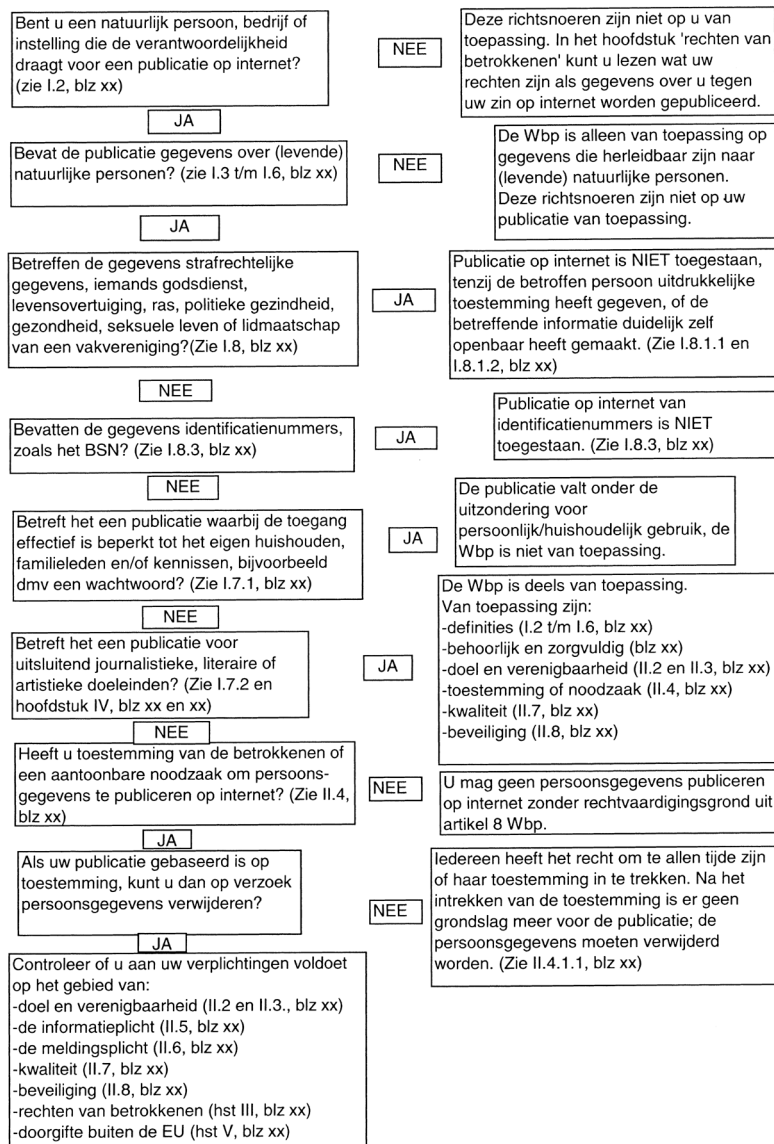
Bent u een natuurlijk persoon, bedrijf of instelling die de verantwoordelijkheid draagt voor een publicatie op internet? (zie I.2, blz xx)

NEE

Deze richtsnoeren zijn niet op u van toepassing. In het hoofdstuk 'rechten van betrokkenen' kunt u lezen wat uw rechten zijn als gegevens over u tegen uw zin op internet worden gepubliceerd.

JA

Bevat de publicatie gegevens over (levende) natuurlijke personen? (zie I.3 t/m I.6, blz xx)

NEE

De Wbp is alleen van toepassing op gegevens die herleidbaar zijn naar (levende) natuurlijke personen. Deze richtsnoeren zijn niet op uw publicatie van toepassing.

JA

Betreffen de gegevens strafrechtelijke gegevens, iemands godsdienst, levensovertuiging, ras, politieke gezindheid, gezondheid, seksuele leven of lidmaatschap van een vakvereniging?(Zie I.8, blz xx)

JA

Publicatie op internet is NIET toegestaan, tenzij de betroffen persoon uitdrukkelijke toestemming heeft gegeven, of de betreffende informatie duidelijk zelf openbaar heeft gemaakt. (Zie I.8.1.1 en I.8.1.2, blz xx)

NEE

Bevatten de gegevens identificatienummers, zoals het BSN? (Zie I.8.3, blz xx)

JA

Publicatie op internet van identificatienummers is NIET toegestaan. (Zie I.8.3, blz xx)

NEE

Betreft het een publicatie waarbij de toegang effectief is beperkt tot het eigen huishouden, familieleden en/of kennissen, bijvoorbeeld dmv een wachtwoord? (Zie I.7.1, blz xx)

JA

De publicatie valt onder de uitzondering voor persoonlijk/huishoudelijk gebruik, de Wbp is niet van toepassing.

NEE

Betreft het een publicatie voor uitsluitend journalistieke, literaire of artistieke doeleinden? (Zie I.7.2 en hoofdstuk IV, blz xx en xx)

JA

De Wbp is deels van toepassing.
Van toepassing zijn:
-definities (I.2 t/m I.6, blz xx)
-behoorlijk en zorgvuldig (blz xx)
-doel en verenigbaarheid (II.2 en II.3, blz xx)
-toestemming of noodzaak (II.4, blz xx)
-kwaliteit (II.7, blz xx)
-beveiliging (II.8, blz xx)

NEE

Heeft u toestemming van de betrokkenen of een aantoonbare noodzaak om persoonsgegevens te publiceren op internet? (Zie II.4, blz xx)

NEE

U mag geen persoonsgegevens publiceren op internet zonder rechtvaardigingsgrond uit artikel 8 Wbp.

JA

Als uw publicatie gebaseerd is op toestemming, kunt u dan op verzoek persoonsgegevens verwijderen?

NEE

Iedereen heeft het recht om te allen tijde zijn of haar toestemming in te trekken. Na het intrekken van de toestemming is er geen grondslag meer voor de publicatie; de persoonsgegevens moeten verwijderd worden. (Zie II.4.1.1, blz xx)

JA

Controleer of u aan uw verplichtingen voldoet op het gebied van:
-doel en verenigbaarheid (II.2 en II.3., blz xx)
-de informatieplicht (II.5, blz xx)
-de meldingsplicht (II.6, blz xx)
-kwaliteit (II.7, blz xx)
-beveiliging (II.8, blz xx)
-rechten van betrokkenen (hst III, blz xx)
-doorgifte buiten de EU (hst V, blz xx)